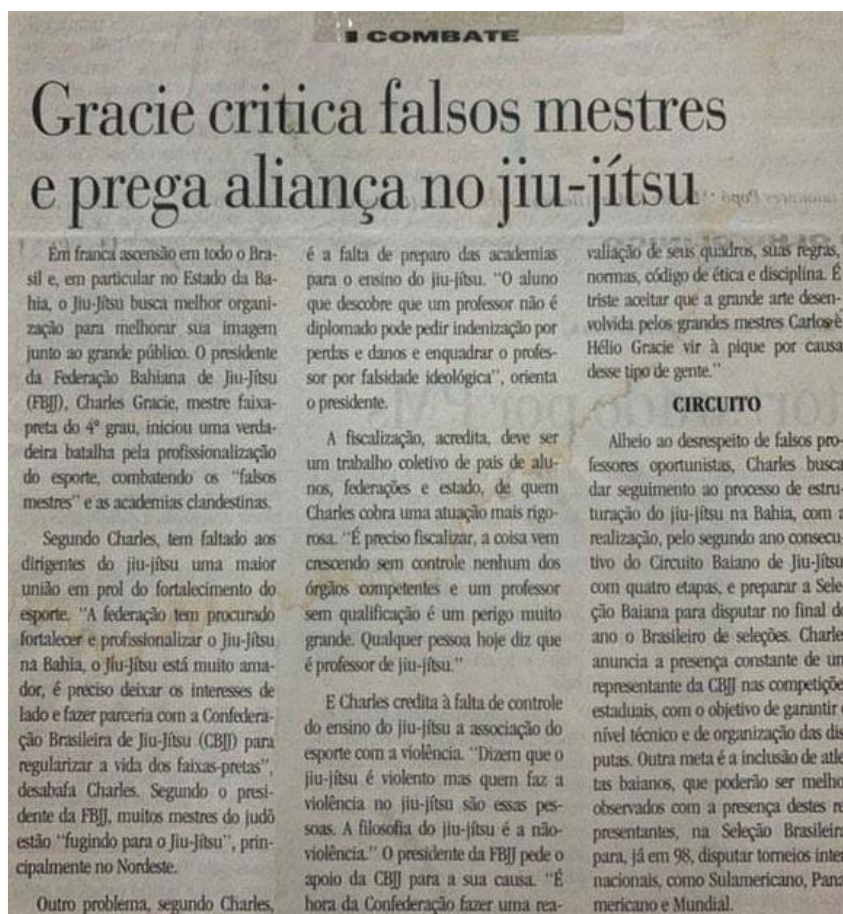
COMBATE

Gracie critica falsos mestres e prega aliança no jiu-jítsu

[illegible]

Em franca ascensão em todo o Brasil e, em particular no Estado da Bahia, o Jiu-Jítsu busca melhor organização para melhorar sua imagem junto ao grande público. O presidente da Federação Bahiana de Jiu-Jítsu (FBJJ), Charles Gracie, mestre faixa-preta do 4º grau, iniciou uma verdadeira batalha pela profissionalização do esporte, combatendo os "falsos mestres" e as academias clandestinas.

Segundo Charles, tem faltado aos dirigentes do jiu-jítsu uma maior união em prol do fortalecimento do esporte. "A federação tem procurado fortalecer e profissionalizar o Jiu-Jítsu na Bahia, o Jiu-Jítsu está muito amador, é preciso deixar os interesses de lado e fazer parceria com a Confederação Brasileira de Jiu-Jítsu (CBJJ) para regularizar a vida dos faixas-pretas", desabafa Charles. Segundo o presidente da FBJJ, muitos mestres do judô estão "fugindo para o Jiu-Jítsu", principalmente no Nordeste.

Outro problema, segundo Charles, é a falta de preparo das academias para o ensino do jiu-jítsu. "O aluno que descobre que um professor não é diplomado pode pedir indenização por perdas e danos e enquadrar o professor por falsidade ideológica", orienta o presidente.

A fiscalização, acredita, deve ser um trabalho coletivo de pais de alunos, federações e estado, de quem Charles cobra uma atuação mais rigorosa. "É preciso fiscalizar, a coisa vem crescendo sem controle nenhum dos órgãos competentes e um professor sem qualificação é um perigo muito grande. Qualquer pessoa hoje diz que é professor de jiu-jítsu."

E Charles credita à falta de controle do ensino do jiu-jítsu a associação do esporte com a violência. "Dizem que o jiu-jítsu é violento mas quem faz a violência no jiu-jítsu são essas pessoas. A filosofia do jiu-jítsu é a não-violência." O presidente da FBJJ pede o apoio da CBJJ para a sua causa. "É hora da Confederação fazer uma reavaliação de seus quadros, suas regras, normas, código de ética e disciplina. É triste aceitar que a grande arte desenvolvida pelos grandes mestres Carlos e Hélio Gracie vir à pique por causa desse tipo de gente."

CIRCUITO

Alheio ao desrespeito de falsos professores oportunistas, Charles busca dar seguimento ao processo de estruturação do jiu-jítsu na Bahia, com a realização, pelo segundo ano consecutivo do Circuito Baiano de Jiu-Jítsu com quatro etapas, e preparar a Seleção Baiana para disputar no final do ano o Brasileiro de seleções. Charles anuncia a presença constante de um representante da CBJJ nas competições estaduais, com o objetivo de garantir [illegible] nível técnico e de organização das disputas. Outra meta é a inclusão de atletas baianos, que poderão ser melhor observados com a presença destes re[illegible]presentantes, na Seleção Brasileira para, já em 98, disputar torneios internacionais, como Sulamericano, Panamericano e Mundial.